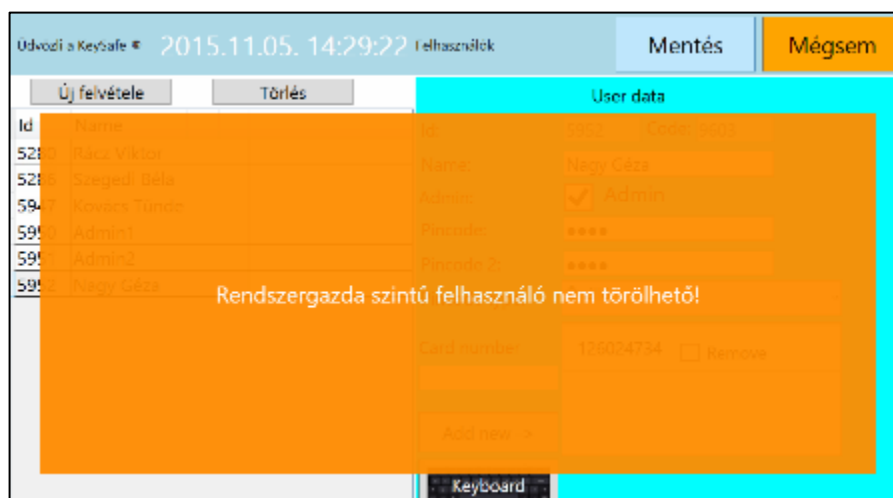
Üdvözli a KeySafe ® 2015.11.05. 14:29:22 Felhasználók

Mentés

Mégsem

Új felvétele

Törlés

User data

| Id | Name |
|---|---|
| 52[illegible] | Rácz Viktor |
| 52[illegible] | Szegedi Béla |
| 59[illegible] | Kovács Tünde |
| 59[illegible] | Admin1 |
| 59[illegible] | Admin2 |
| 59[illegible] | Nagy Géza |

Id: 5992 Code: 5608

Name: Nagy Géza

Admin: Admin

Pincode: ●●●●

Pincode 2: ●●●●

Rendszergazda szintű felhasználó nem törölhető!

Card number: 126024734 Remove

Add new >

Keyboard